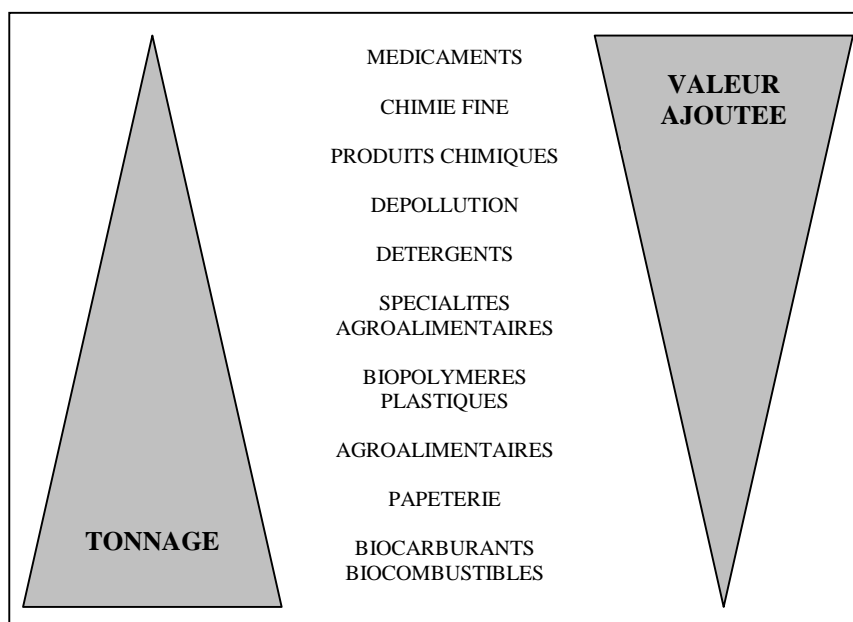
MEDICAMENTS

CHIMIE FINE

PRODUITS CHIMIQUES

DEPOLLUTION

DETERGENTS

SPECIALITES AGROALIMENTAIRES

BIOPOLYMERES PLASTIQUES

AGROALIMENTAIRES

PAPETERIE

BIOCARBURANTS BIOCOMBUSTIBLES

VALEUR AJOUTEE

TONNAGE